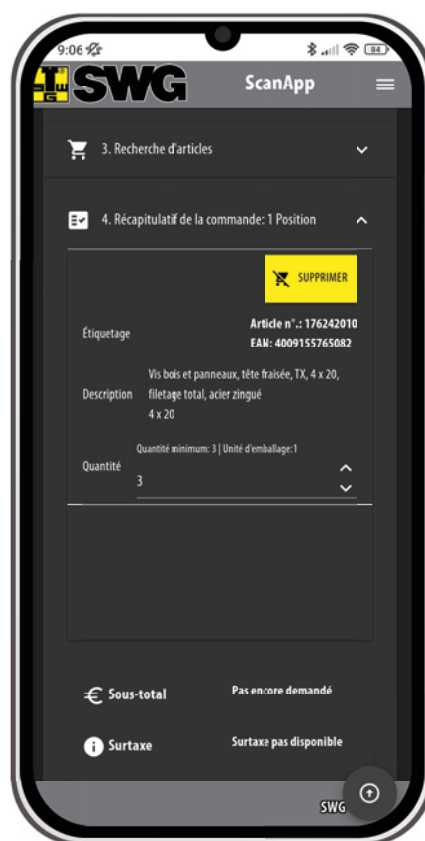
9:06

SWG ScanApp

3. Recherche d'articles

4. Récapitulatif de la commande: 1 Position

SUPPRIMER

Étiquetage

Article n°.: 176242010
EAN: 4009155765082

Description

Vis bois et panneaux, tête fraisée, TX, 4 x 20, filetage total, acier zingué
4 x 20

Quantité minimum: 3 | Unité d'emballage:1

Quantité

3

Sous-total

Pas encore demandé

Surtaxe

Surtaxe pas disponible

SWG